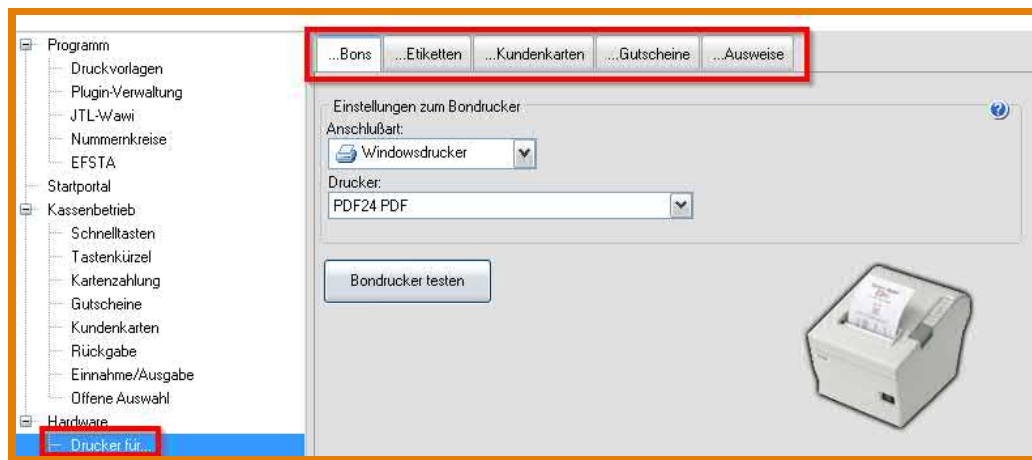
Programm
Druckvorlagen
Plugin-Verwaltung
JTL-Wawi
Nummernkreise
EFSTA
Startportal
Kassenbetrieb
Schnelltasten
Tastenkürzel
Kartenzahlung
Gutscheine
Kundenkarten
Rückgabe
Einnahme/Ausgabe
Offene Auswahl
Hardware
Drucker für...

...Bons | ...Etiketten | ...Kundenkarten | ...Gutscheine | ...Ausweise

Einstellungen zum Bondrucker
Anschlußart:
Windowsdrucker
Drucker:
PDF24 PDF

Bondrucker testen